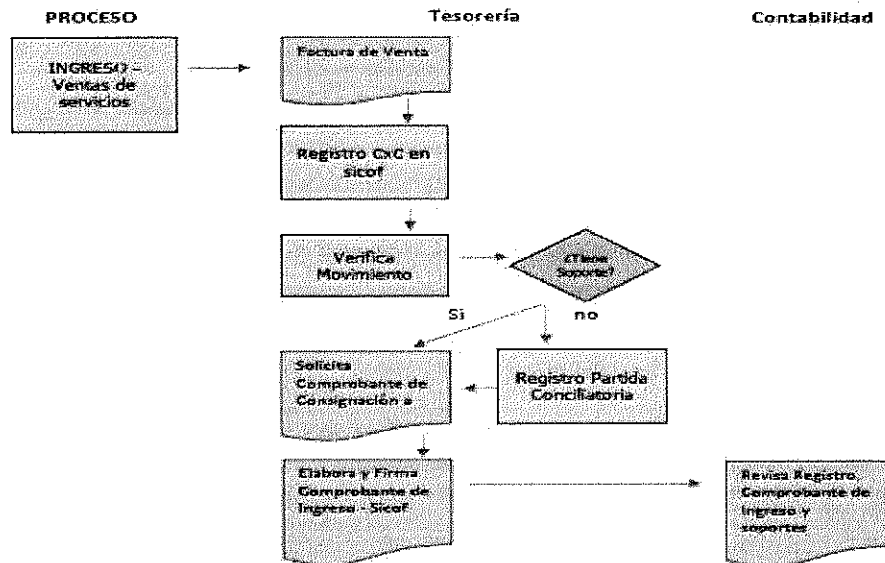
PROCESO

Tesorería

Contabilidad

INGRESO – Ventas de servicios

Factura de Venta

Registro CxC en sicof

Verifica Movimiento

¿Tiene Soporte?

Si

no

Solicita Comprobante de Consignación a

Registro Partida Conciliatoria

Elabora y Firma Comprobante de Ingreso - Sicof

Revisa Registro Comprobante de Ingreso y soportes